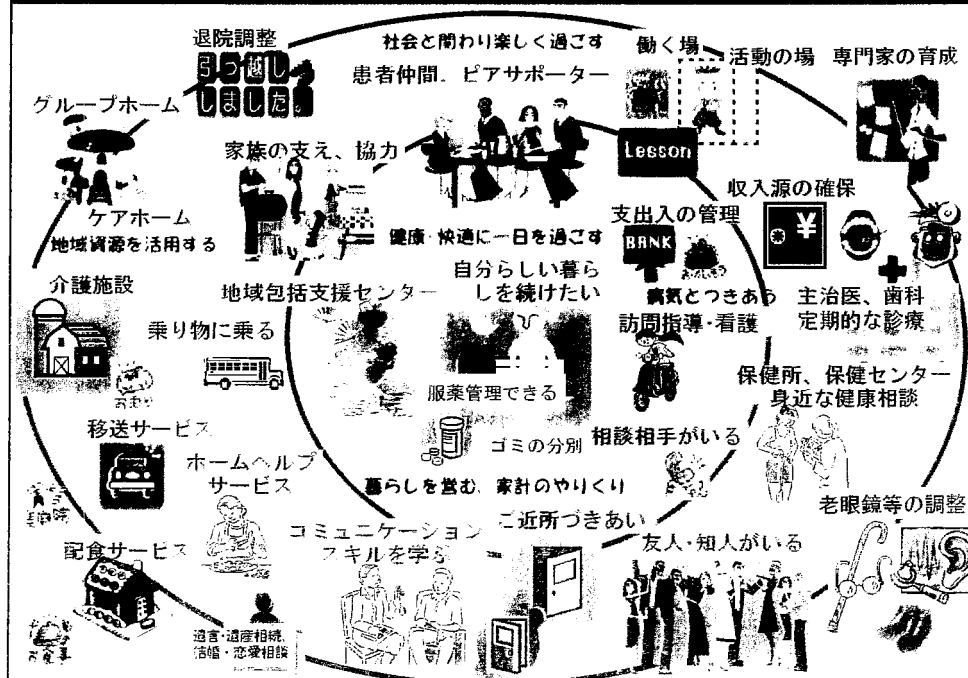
退院調整
引っ越ししました。
社会と関わり楽しく過ごす
働く場
活動の場
専門家の育成
患者仲間、ピアサポーター
グループホーム
Lesson
家族の支え、協力
収入源の確保
支出入の管理
健康・快適に一日を過ごす
ケアホーム
地域資源を活用する
BANK
介護施設
地域包括支援センター
自分らしい暮らしを続けたい
病気とつきあう
主治医、歯科
定期的な診療
訪問指導・看護
乗り物に乗る
服薬管理できる
保健所、保健センター
身近な健康相談
移送サービス
ゴミの分別
相談相手がいる
ホームヘルプサービス
暮らしを営む、家計のやりくり
老眼鏡等の調整
ご近所づきあい
コミュニケーションスキルを学ぶ
友人・知人がいる
配食サービス
遺言・遺産相続、結婚・恋愛相談